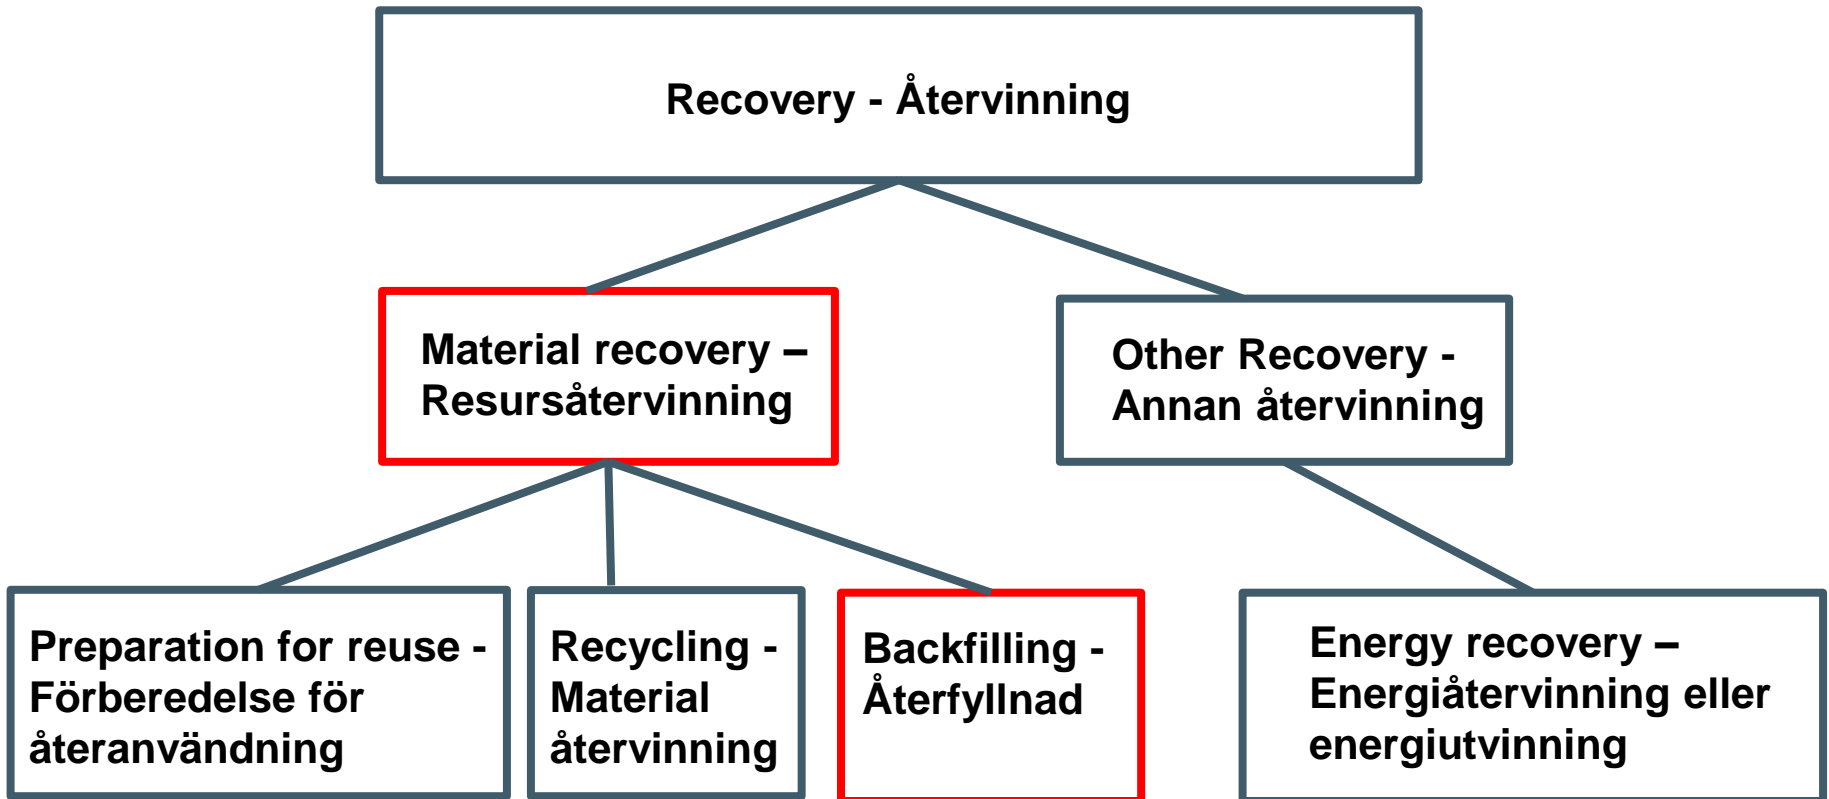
Recovery - Återvinning

Material recovery – Resursåtervinning

Other Recovery - Annan återvinning

Preparation for reuse - Förberedelse för återanvändning

Recycling - Material återvinning

Backfilling - Återfyllnad

Energy recovery – Energiåtervinning eller energiutvinning